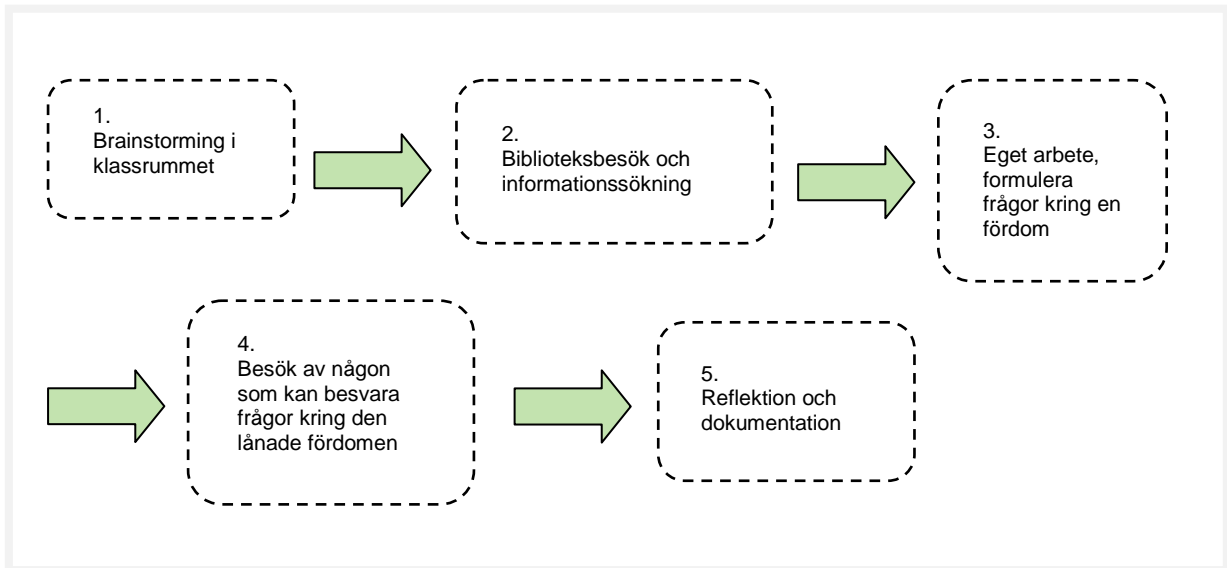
1.
Brainstorming i klassrummet

2.
Biblioteksbesök och informationssökning

3.
Eget arbete, formulera frågor kring en fördom

4.
Besök av någon som kan besvara frågor kring den lånade fördomen

5.
Reflektion och dokumentation